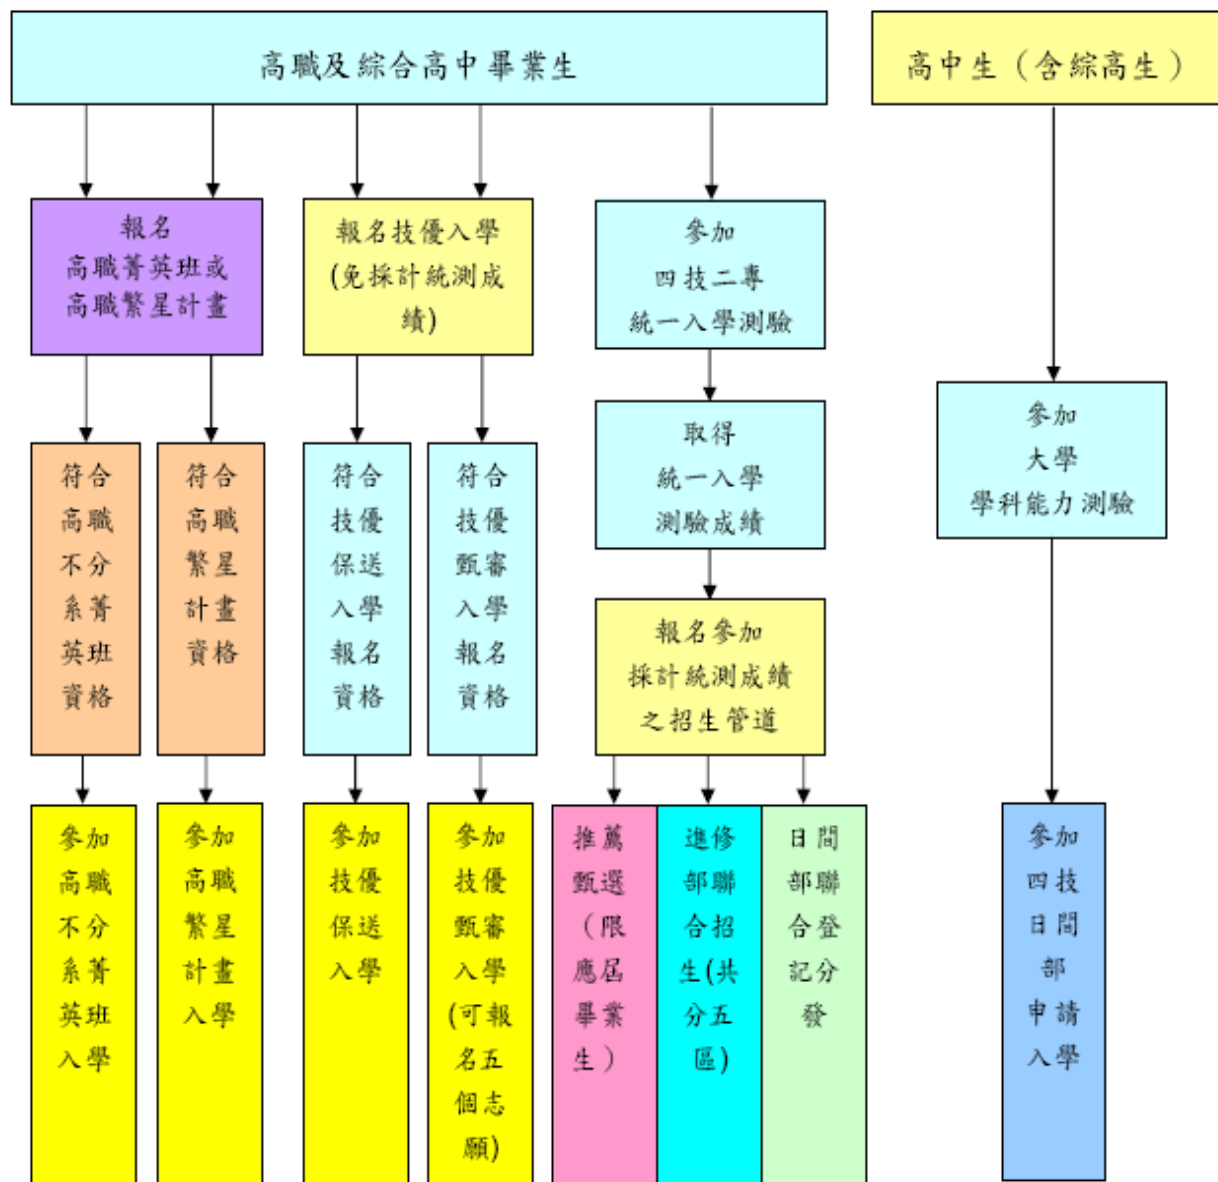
高職及綜合高中畢業生

高中生（含綜高生）

報名
高職菁英班或
高職繁星計畫

報名技優入學
(免採計統測成績)

參加
四技二專
統一入學測驗

取得
統一入學
測驗成績

報名參加
採計統測成績
之招生管道

參加
大學
學科能力測驗

符合
高職
不分
系菁
英班
資格

符合
高職
繁星
計畫
資格

符合
技優
保送
入學
報名
資格

符合
技優
甄審
入學
報名
資格

參加
高職
不分
系菁
英班
入學

參加
高職
繁星
計畫
入學

參加
技優
保送
入學

參加
技優
甄審
入學
(可報
名五
個志
願)

推薦
甄選
（限
應屆
畢業
生）

進修
部聯
合招
生(共
分五
區)

日間
部聯
合登
記分
發

參加
四技
日間
部
申請
入學